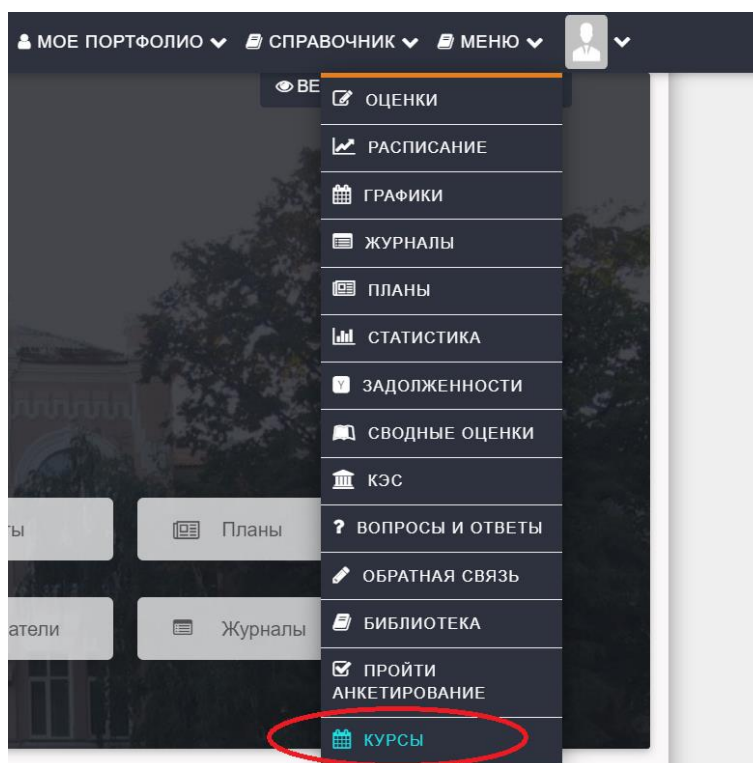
МОЕ ПОРТФОЛИО СПРАВОЧНИК МЕНЮ

ВЕ

ОЦЕНКИ
РАСПИСАНИЕ
ГРАФИКИ
ЖУРНАЛЫ
ПЛАНЫ
СТАТИСТИКА
ЗАДОЛЖЕННОСТИ
СВОДНЫЕ ОЦЕНКИ
КЭС
ВОПРОСЫ И ОТВЕТЫ
ОБРАТНАЯ СВЯЗЬ
БИБЛИОТЕКА
ПРОЙТИ АНКЕТИРОВАНИЕ
КУРСЫ

ты
Планы
атели
Журналы